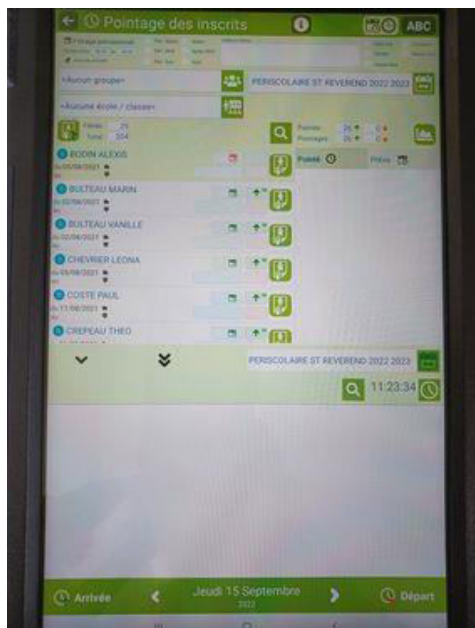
Pointage des inscrits

ABC

<Aucun groupe>

PERISCOLAIRE ST REVEREND 2022 2023

<Aucune école / classe>

Filtrés 25
Total 204

Pointés
Pointages

Pointé

Prévu

BODIN ALEXIS

BULTEAU MARIN

BULTEAU VANILLE

CHEVRIER LEONA

COSTE PAUL

CREPEAU THEO

PERISCOLAIRE ST REVEREND 2022 2023

11:23:34

Arrivée

Jeudi 15 Septembre
2022

Départ